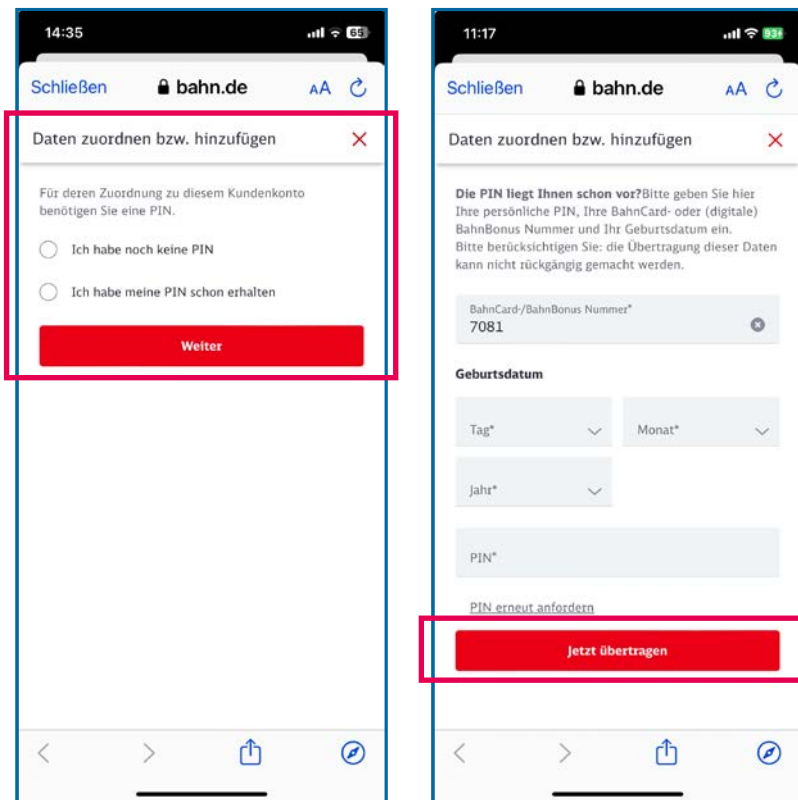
14:35
65

Schließen bahn.de AA

Daten zuordnen bzw. hinzufügen

Für deren Zuordnung zu diesem Kundenkonto benötigen Sie eine PIN.

Ich habe noch keine PIN

Ich habe meine PIN schon erhalten

Weiter

11:17
93+

Schließen bahn.de AA

Daten zuordnen bzw. hinzufügen

Die PIN liegt Ihnen schon vor? Bitte geben Sie hier Ihre persönliche PIN, Ihre BahnCard- oder (digitale) BahnBonus Nummer und Ihr Geburtsdatum ein. Bitte berücksichtigen Sie: die Übertragung dieser Daten kann nicht rückgängig gemacht werden.

BahnCard-/BahnBonus Nummer*
7081

Geburtsdatum

Tag*

Monat*

Jahr*

PIN*

PIN erneut anfordern

Jetzt übertragen